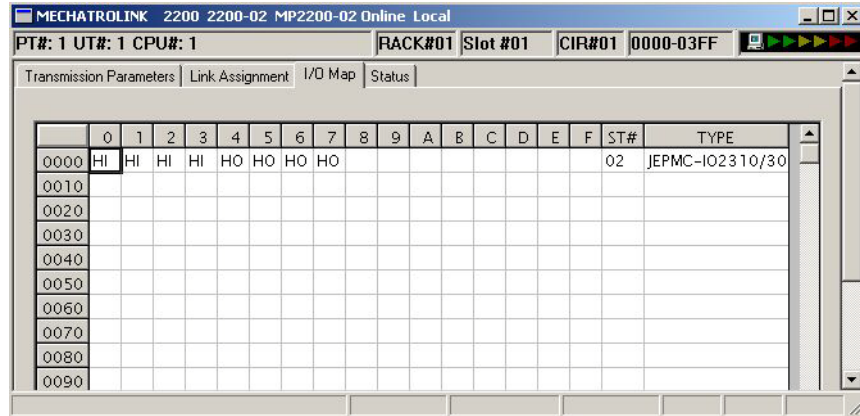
MECHATROLINK 2200 2200-02 MP2200-02 Online Local

PT#: 1 UT#: 1 CPU#: 1 RACK#01 Slot #01 CIR#01 0000-03FF

Transmission Parameters | Link Assignment | I/O Map | Status

| | 0 | 1 | 2 | 3 | 4 | 5 | 6 | 7 | 8 | 9 | A | B | C | D | E | F | ST# | TYPE |
|---|---|---|---|---|---|---|---|---|---|---|---|---|---|---|---|---|---|---|
| 0000 | HI | HI | HI | HI | HO | HO | HO | HO | | | | | | | | | 02 | JEPMC-IO2310/30 |
| 0010 | | | | | | | | | | | | | | | | | | |
| 0020 | | | | | | | | | | | | | | | | | | |
| 0030 | | | | | | | | | | | | | | | | | | |
| 0040 | | | | | | | | | | | | | | | | | | |
| 0050 | | | | | | | | | | | | | | | | | | |
| 0060 | | | | | | | | | | | | | | | | | | |
| 0070 | | | | | | | | | | | | | | | | | | |
| 0080 | | | | | | | | | | | | | | | | | | |
| 0090 | | | | | | | | | | | | | | | | | | |